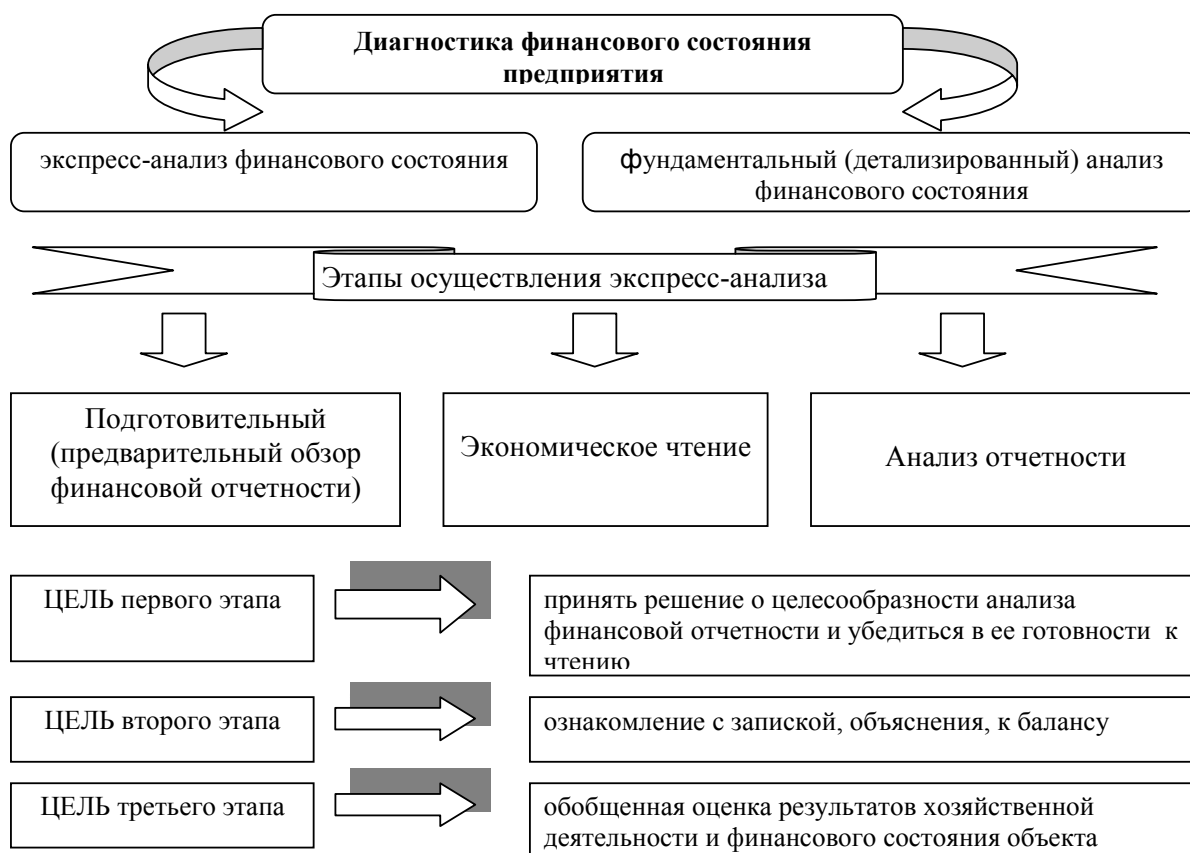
Диагностика финансового состояния предприятия

экспресс-анализ финансового состояния

фундаментальный (детализированный) анализ финансового состояния

Этапы осуществления экспресс-анализа

Подготовительный (предварительный обзор финансовой отчетности)

Экономическое чтение

Анализ отчетности

ЦЕЛЬ первого этапа

принять решение о целесообразности анализа финансовой отчетности и убедиться в ее готовности к чтению

ЦЕЛЬ второго этапа

ознакомление с запиской, объяснения, к балансу

ЦЕЛЬ третьего этапа

обобщенная оценка результатов хозяйственной деятельности и финансового состояния объекта